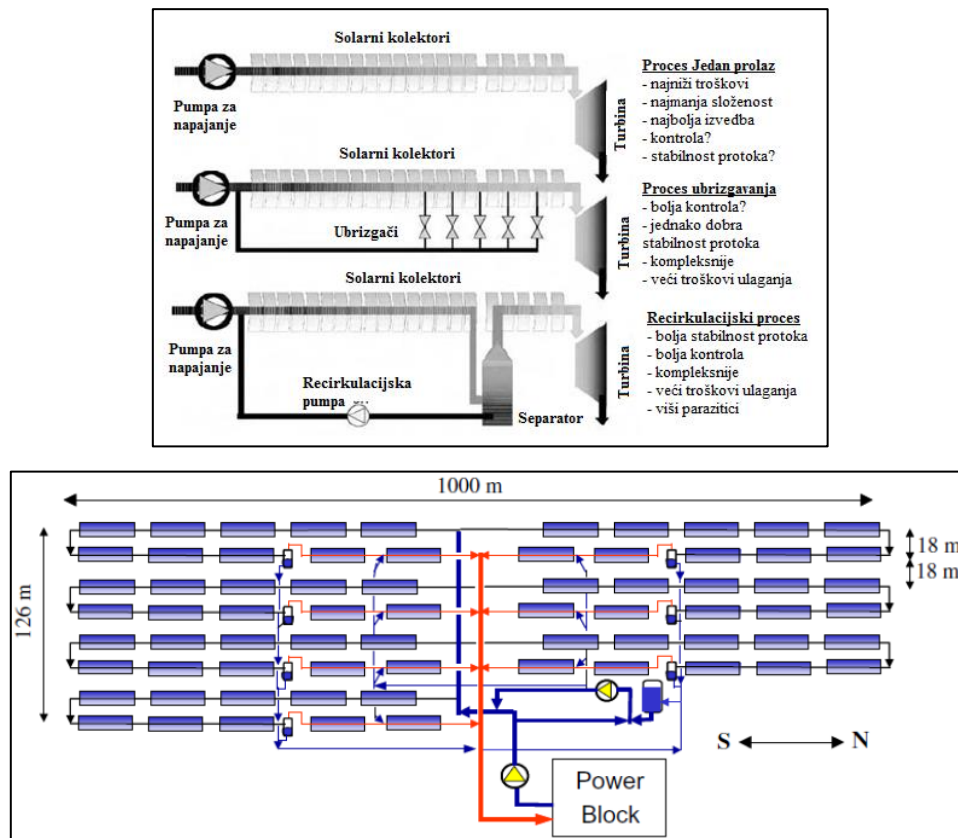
Solarni kolektori

Pumpa za napajanje

Turbina

Proces Jedan prolaz
- najniži troškovi
- najmanja složenost
- najbolja izvedba
- kontrola?
- stabilnost protoka?

Solarni kolektori

Pumpa za napajanje

Ubrizgači

Turbina

Proces ubrizgavanja
- bolja kontrola?
- jednako dobra stabilnost protoka
- kompleksnije
- veći troškovi ulaganja

Solarni kolektori

Pumpa za napajanje

Recirkulacijska pumpa

Separator

Turbina

Recirkulacijski proces
- bolja stabilnost protoka
- bolja kontrola
- kompleksnije
- veći troškovi ulaganja
- viši parazitici

1000 m

126 m

18 m
18 m

S N

Power Block